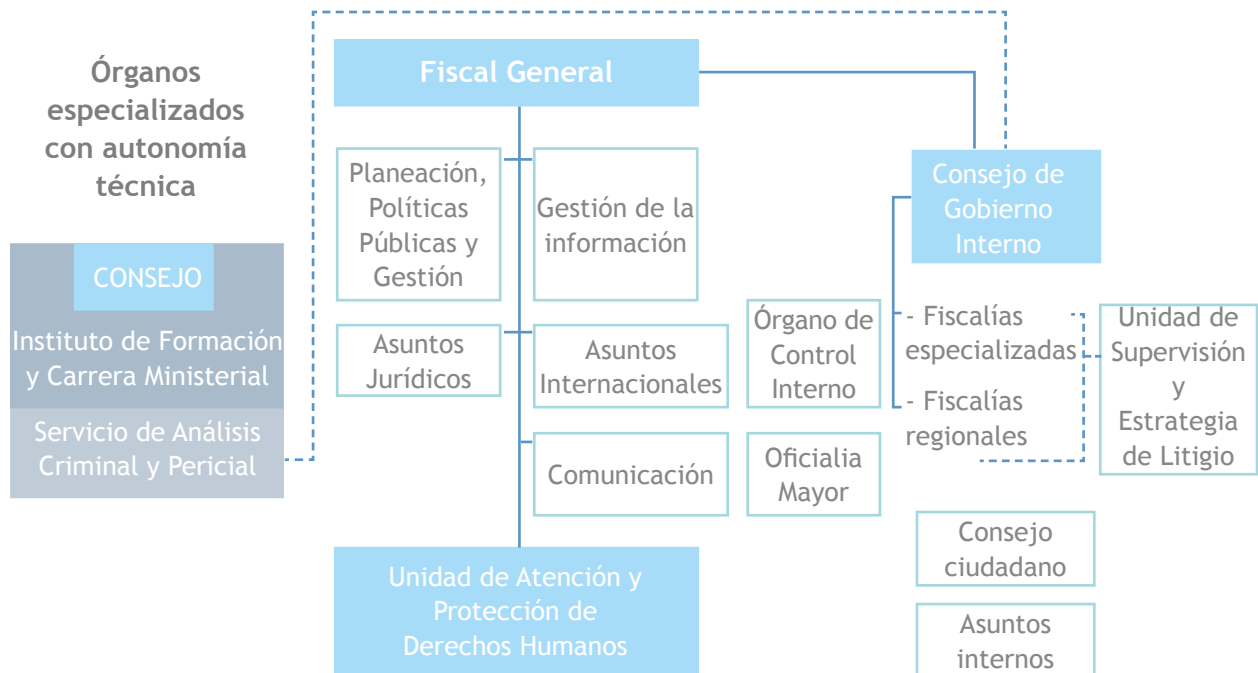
Órganos especializados con autonomía técnica

CONSEJO

Instituto de Formación y Carrera Ministerial

Servicio de Análisis Criminal y Pericial

Fiscal General

Planeación, Políticas Públicas y Gestión

Gestión de la información

Asuntos Jurídicos

Asuntos Internacionales

Comunicación

Unidad de Atención y Protección de Derechos Humanos

Órgano de Control Interno

Oficialia Mayor

Consejo de Gobierno Interno

- Fiscalías especializadas

- Fiscalías regionales

Unidad de Supervisión y Estrategia de Litigio

Consejo ciudadano

Asuntos internos